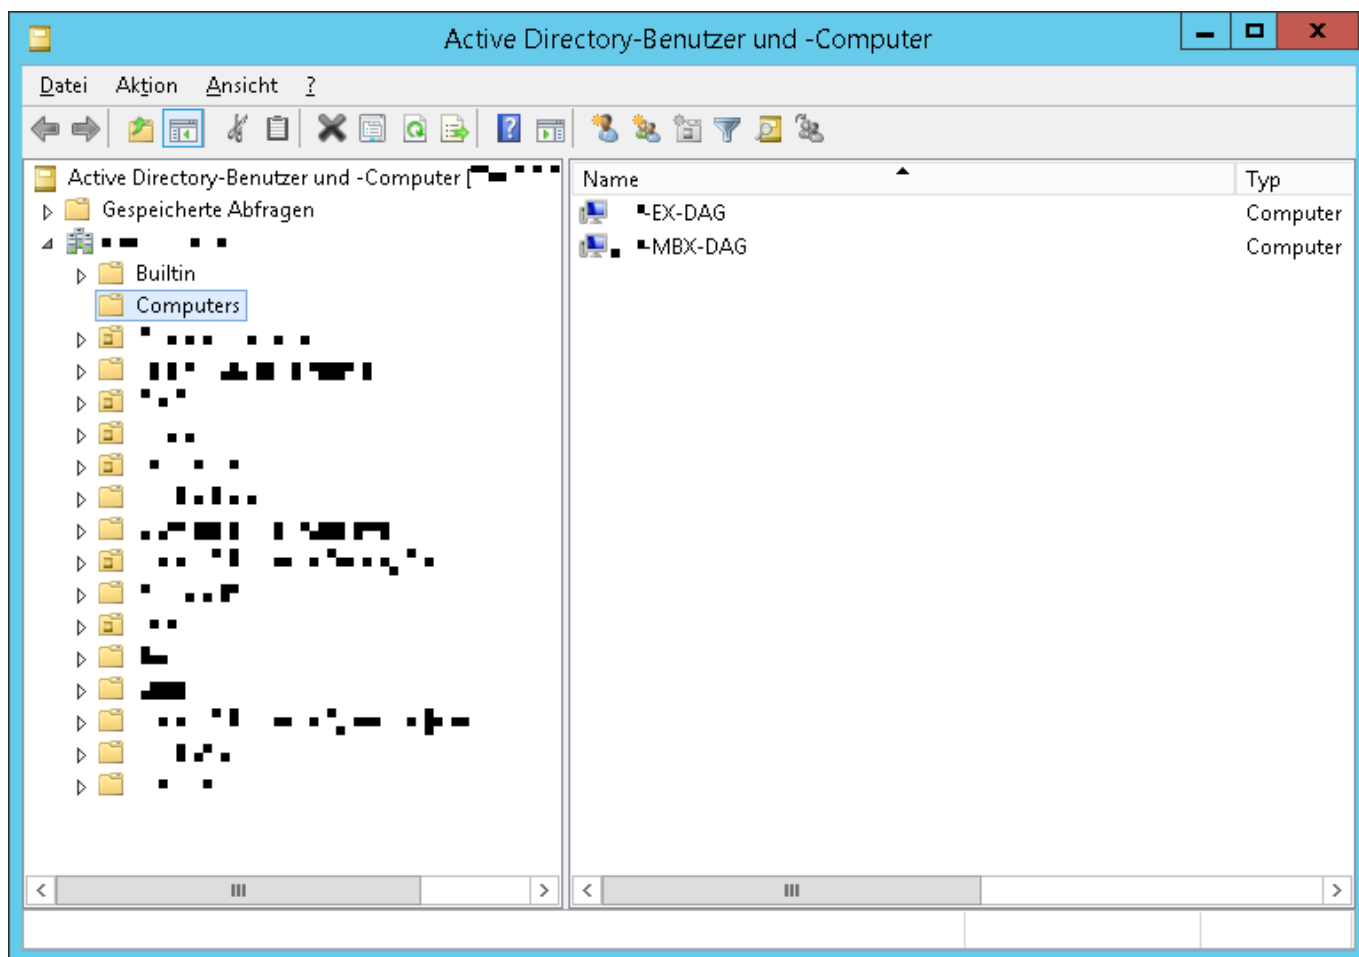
Active Directory-Benutzer und -Computer

Datei Aktion Ansicht ?

Active Directory-Benutzer und -Computer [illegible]
Gespeicherte Abfragen
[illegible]
Builtin
Computers

| Name | Typ |
|---|---|
| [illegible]EX-DAG | Computer |
| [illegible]MBX-DAG | Computer |